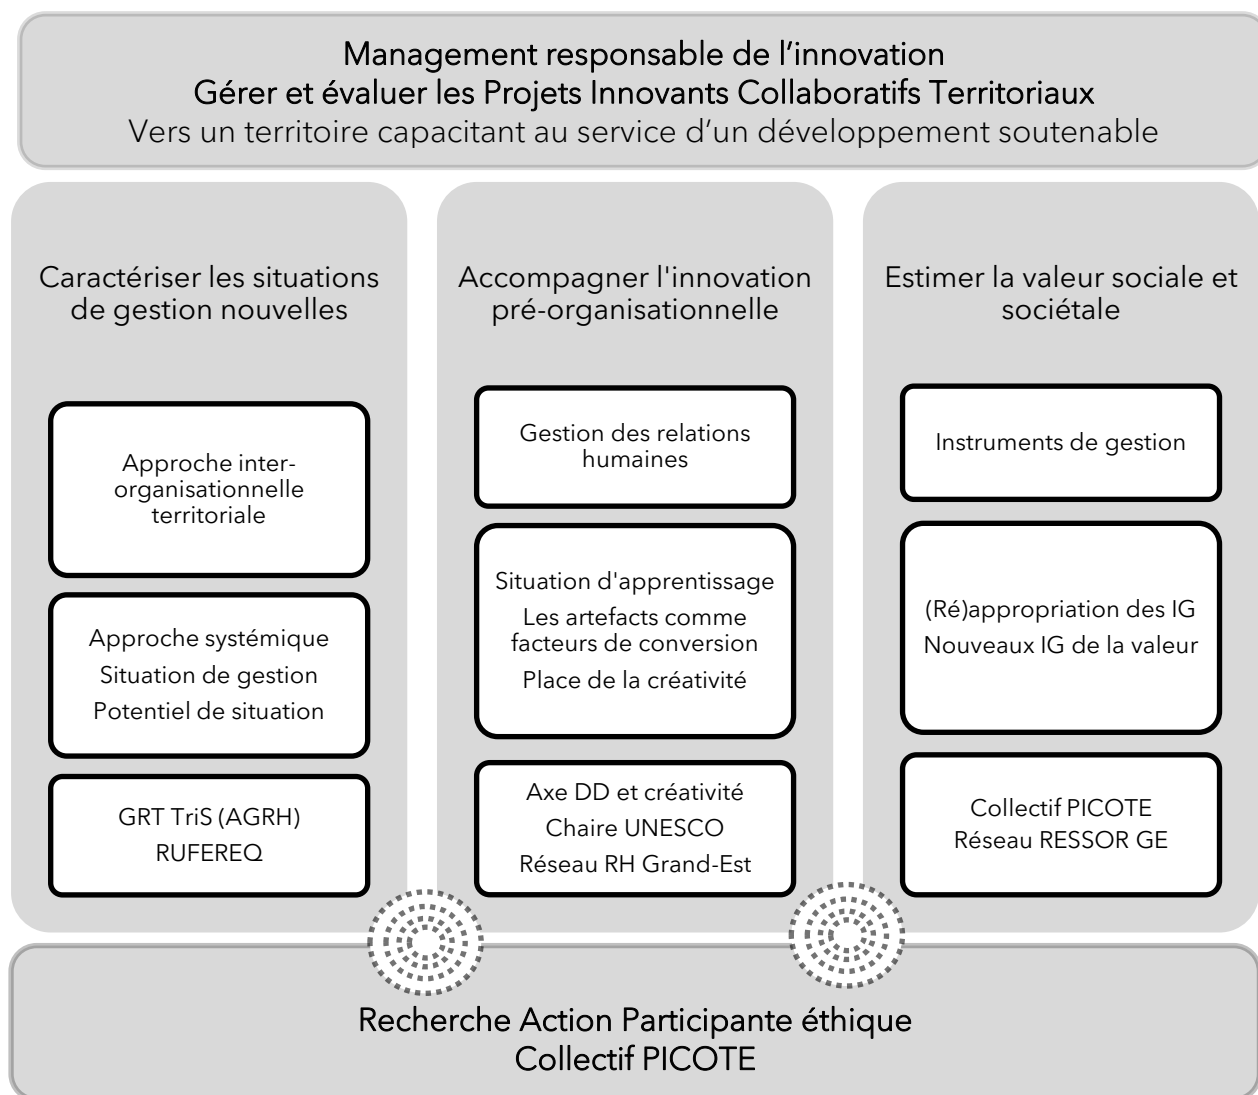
Management responsable de l'innovation
Gérer et évaluer les Projets Innovants Collaboratifs Territoriaux
Vers un territoire capacitant au service d'un développement soutenable

Caractériser les situations de gestion nouvelles

Approche inter-organisationnelle territoriale

Approche systémique
Situation de gestion
Potentiel de situation

GRT TriS (AGRH)
RUFEREQ

Accompagner l'innovation pré-organisationnelle

Gestion des relations humaines

Situation d'apprentissage
Les artefacts comme facteurs de conversion
Place de la créativité

Axe DD et créativité
Chaire UNESCO
Réseau RH Grand-Est

Estimer la valeur sociale et sociétale

Instruments de gestion

(Ré)appropriation des IG
Nouveaux IG de la valeur

Collectif PICOTE
Réseau RESSOR GE

Recherche Action Participante éthique
Collectif PICOTE